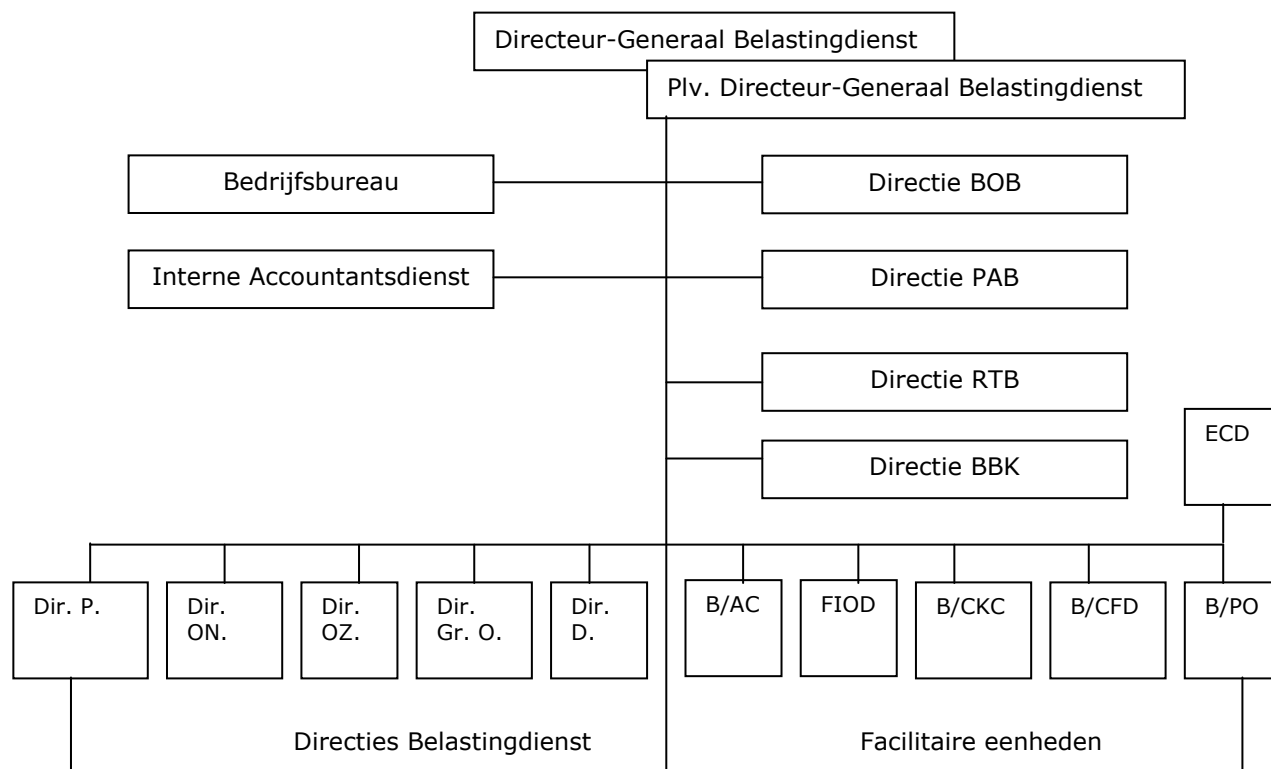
Directeur-Generaal Belastingdienst

Plv. Directeur-Generaal Belastingdienst

Bedrijfsbureau

Directie BOB

Interne Accountantsdienst

Directie PAB

Directie RTB

ECD

Directie BBK

Dir. P.

Dir. ON.

Dir. OZ.

Dir. Gr. O.

Dir. D.

B/AC

FIOD

B/CKC

B/CFD

B/PO

Directies Belastingdienst

Facilitaire eenheden